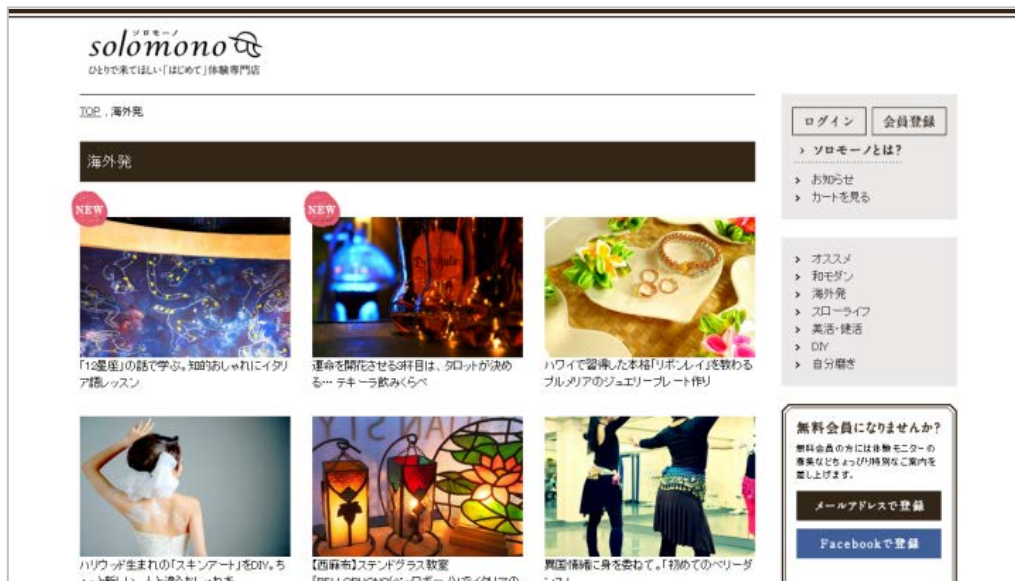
ソロモーノ
solomono
ひとりで来てほしい「はじめて」体験専門店

TOP , 海外発

海外発

NEW
「12星座」の話で学ぶ。知的おしゃれにイタリア語レッスン

NEW
運命を開花させる3杯目は、タロットが決める… テキーラ飲みくらべ

ハワイで習得した本格「リボンレイ」を教わるプルメリアのジュエリープレート作り

ハリウッド生まれの「スキンアート」をDIY。ち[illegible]

【西麻布】ステンドグラス教室
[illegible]

異国情緒に身を委ねて。「初めてのベリーダ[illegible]

ログイン
会員登録
ソロモーノとは?
お知らせ
カートを見る

オススメ
和モダン
海外発
スローライフ
美活・健活
DIY
自分磨き

無料会員になりませんか?
無料会員の方には体験モニターの募集などちょっぴり特別なご案内を差し上げます。
メールアドレスで登録
Facebookで登録